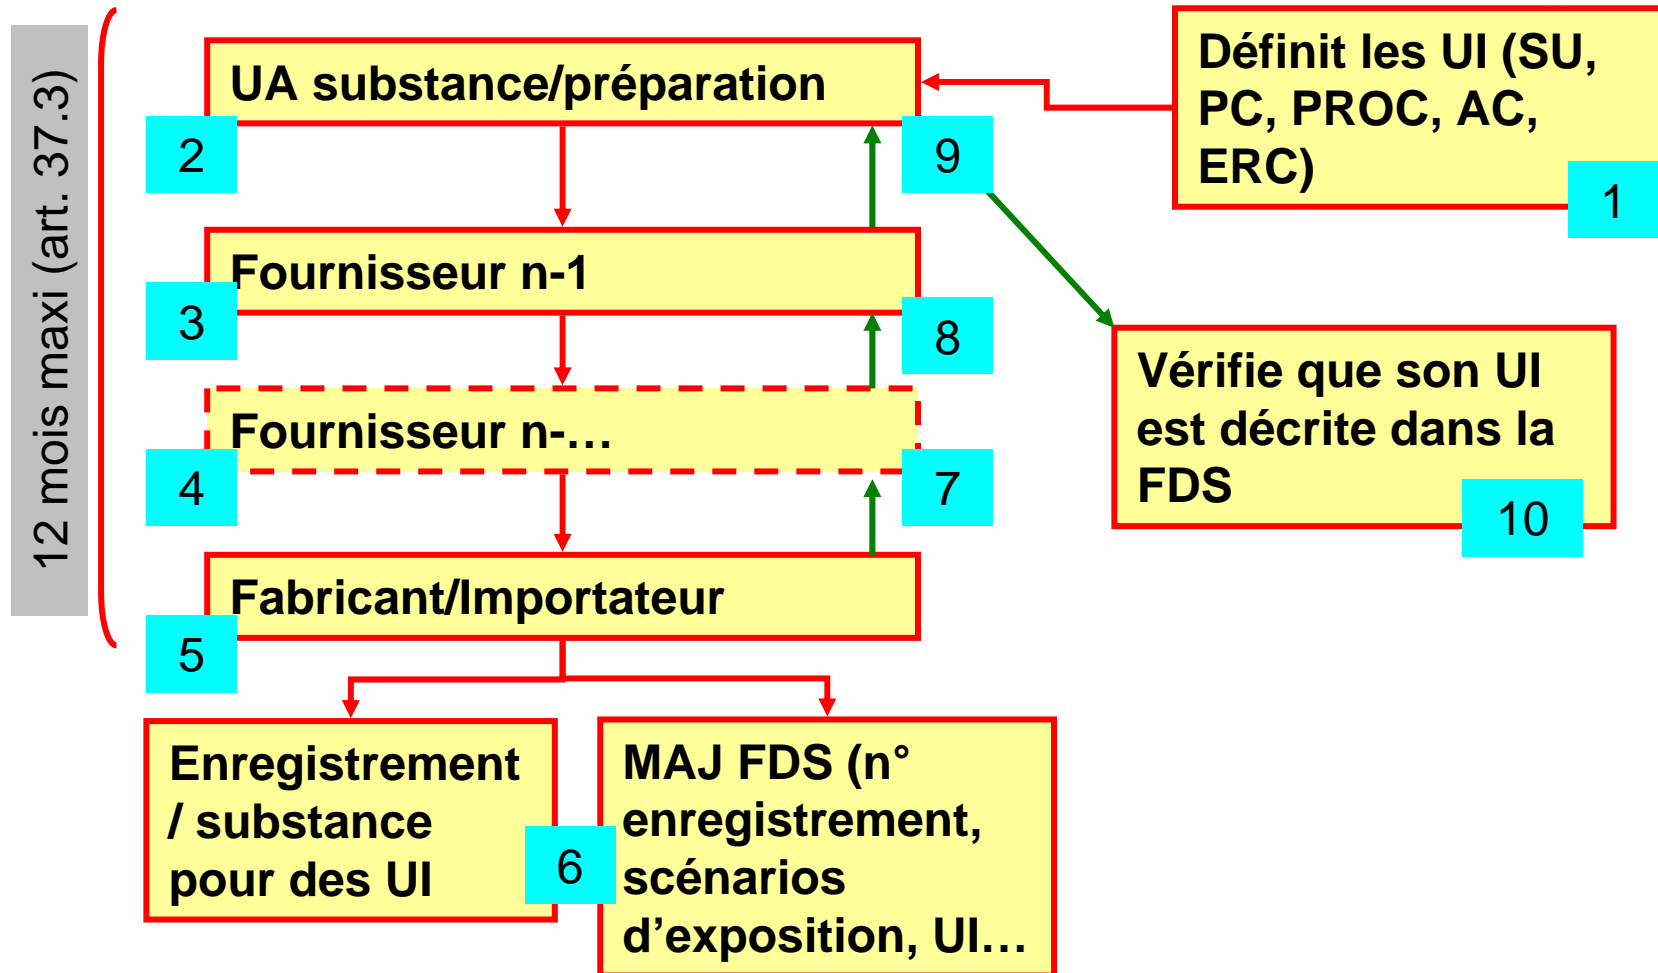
12 mois maxi (art. 37.3)

UA substance/préparation

2

9

Définit les UI (SU, PC, PROC, AC, ERC)

1

Fournisseur n-1

3

8

Vérifie que son UI est décrite dans la FDS

10

Fournisseur n-…

4

7

Fabricant/Importateur

5

Enregistrement / substance pour des UI

6

MAJ FDS (n° enregistrement, scénarios d'exposition, UI…